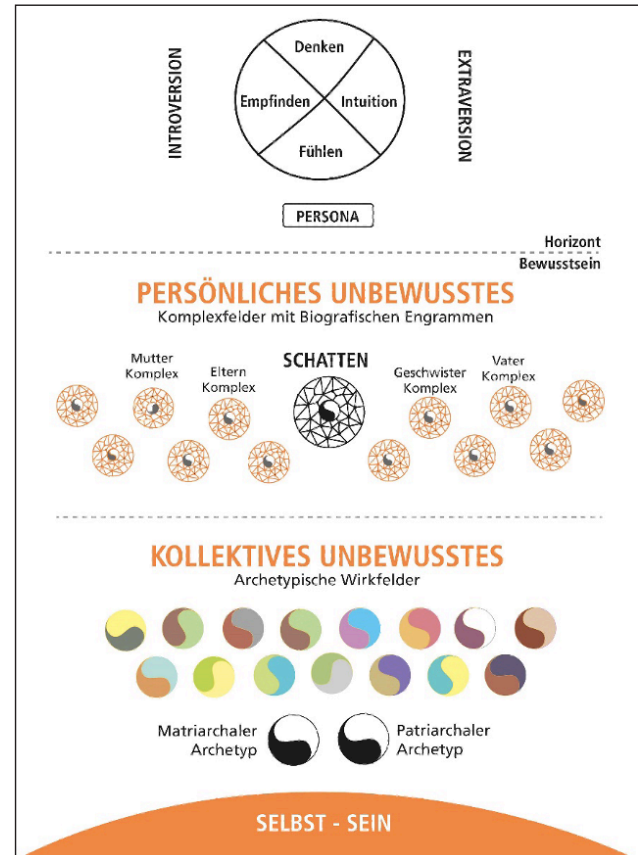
INTROVERSION

Denken

Empfinden

Intuition

Fühlen

EXTRAVERSION

PERSONA

Horizont

Bewusstsein

PERSÖNLICHES UNBEWUSSTES

Komplexfelder mit Biografischen Engrammen

Mutter Komplex

Eltern Komplex

SCHATTEN

Geschwister Komplex

Vater Komplex

KOLLEKTIVES UNBEWUSSTES

Archetypische Wirkfelder

Matriarchaler Archetyp

Patriarchaler Archetyp

SELBST - SEIN